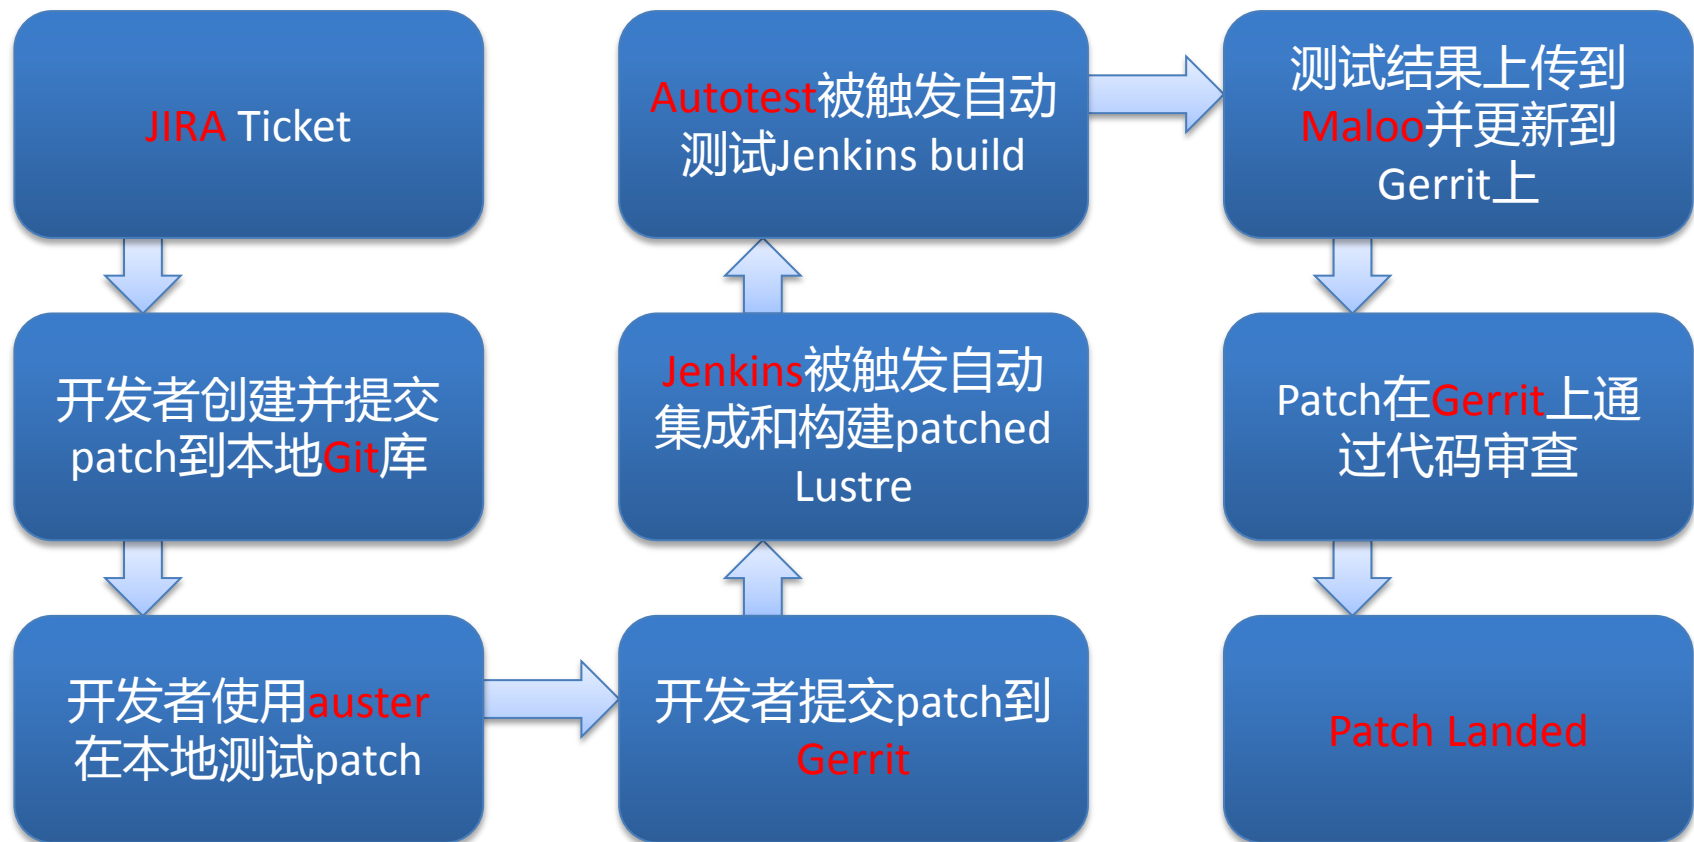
JIRA Ticket

开发者创建并提交patch到本地Git库

开发者使用auster在本地测试patch

开发者提交patch到Gerrit

Jenkins被触发自动集成和构建patched Lustre

Autotest被触发自动测试Jenkins build

测试结果上传到Maloo并更新到Gerrit上

Patch在Gerrit上通过代码审查

Patch Landed